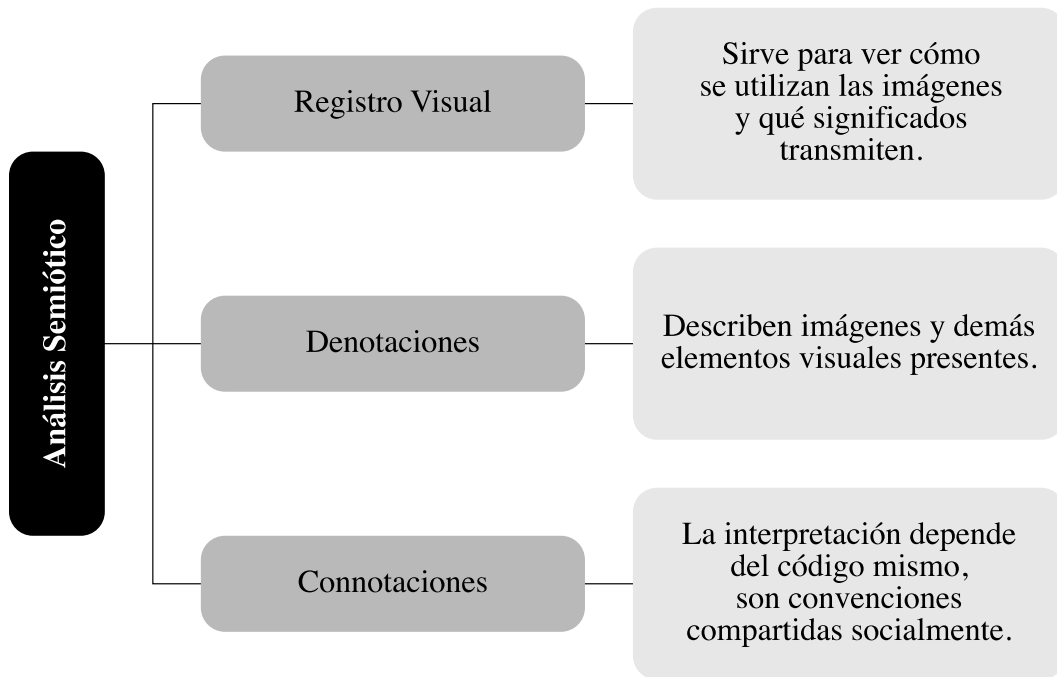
Análisis Semiótico

Registro Visual

Sirve para ver cómo se utilizan las imágenes y qué significados transmiten.

Denotaciones

Describen imágenes y demás elementos visuales presentes.

Connotaciones

La interpretación depende del código mismo, son convenciones compartidas socialmente.